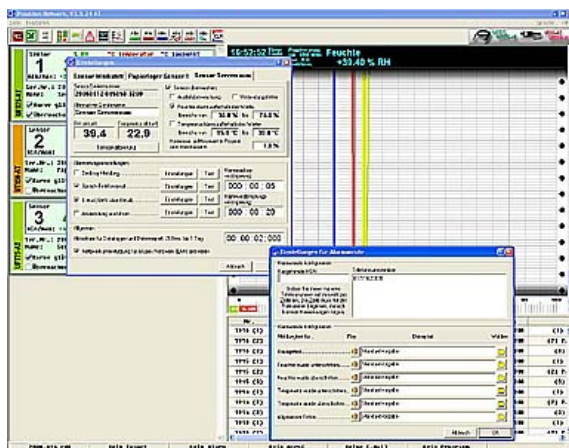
Feuchte
+59.40 % RH

Sensor
1
Sensor
2
Sensor
3

Einstellungen
Sensor hinzufügen
Papierlager Sensor 1
Sensor Serverraum

39.4
22.9

Feuchtewerte außerhalb der Grenzwerte
Temperaturwerte außerhalb der Grenzwerte
30.0 %
70.0 %
15.0 °C
30.0 °C
1.0 %

000 : 00 : 05
000 : 00 : 20
00 : 00 : 02 : 000

Abbruch
OK

Einstellungen für Alarmmelder

1115 (1)
1115 (1)
1115 (1)
1115 (1)
1115 (1)
1115 (1)
1115 (1)
1115 (1)
1115 (1)
1115 (1)
1115 (1)
1115 (1)

Abbruch
OK